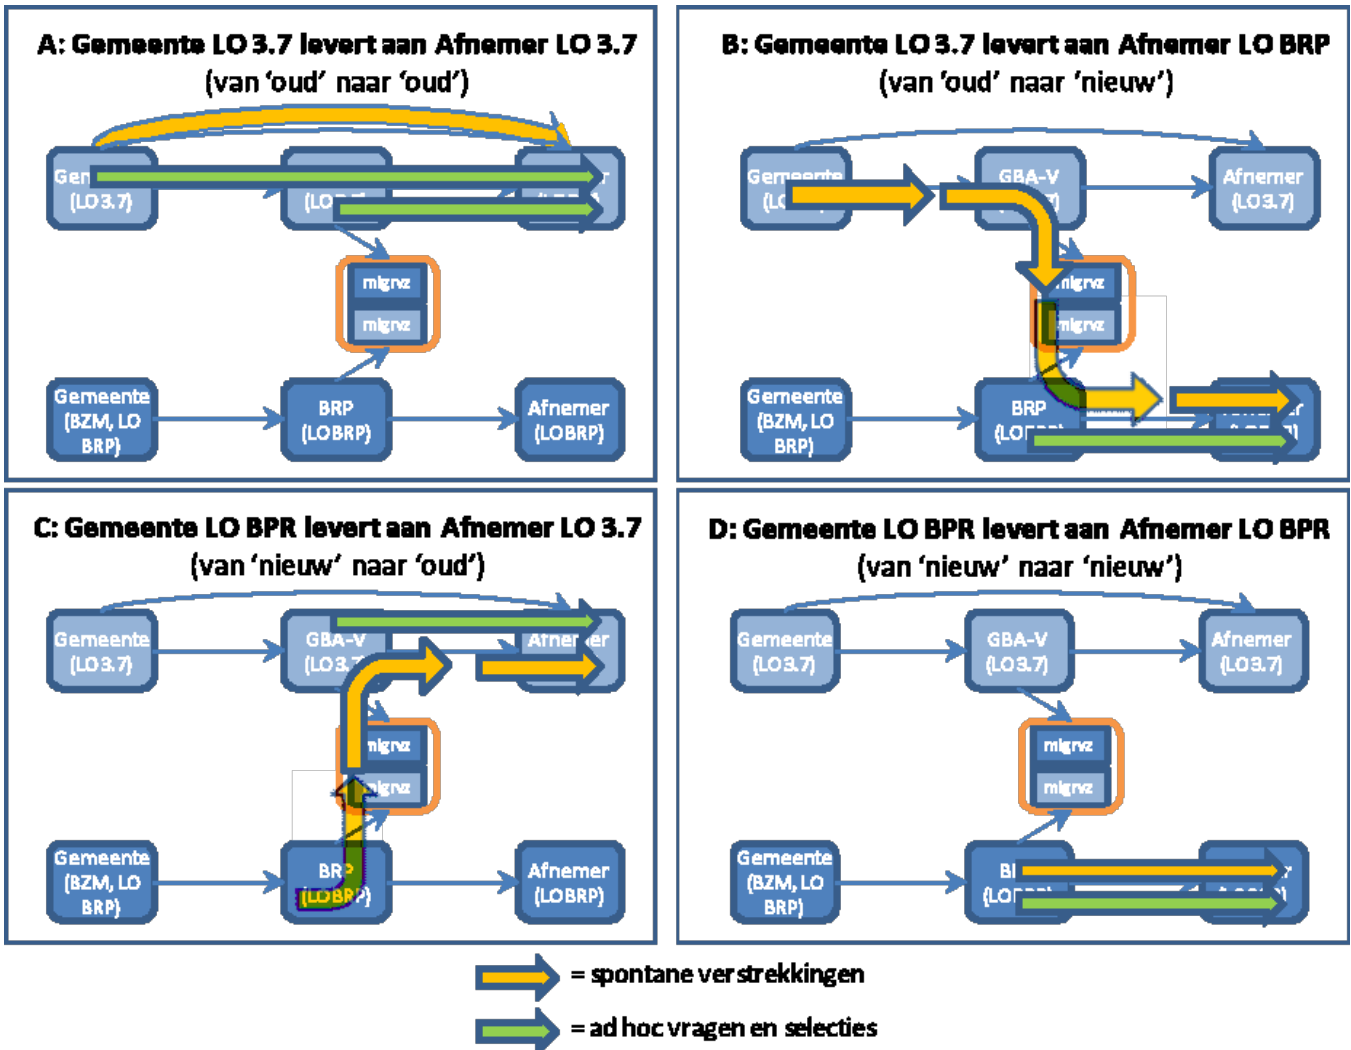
A: Gemeente LO 3.7 levert aan Afnemer LO 3.7
(van 'oud' naar 'oud')

Gem
(LO3.7)

(LO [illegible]

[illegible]

migrvz

migrvz

Gemeente
(BZM, LO
BRP)

BRP
(LOBRP)

Afnemer
(LOBRP)

B: Gemeente LO 3.7 levert aan Afnemer LO BRP
(van 'oud' naar 'nieuw')

Gemeente
(LO

GBA-V
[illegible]

Afnemer
(LO3.7)

migrvz

migrvz

Gemeente
(BZM, LO
BRP)

BRP
(LO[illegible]

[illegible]

C: Gemeente LO BPR levert aan Afnemer LO 3.7
(van 'nieuw' naar 'oud')

Gemeente
(LO3.7)

GBA-V
(LO3.7

Afnemer

migrvz

migrvz

Gemeente
(BZM, LO
BRP)

BRP
(LOBRP)

Afnemer
(LOBRP)

D: Gemeente LO BPR levert aan Afnemer LO BPR
(van 'nieuw' naar 'nieuw')

Gemeente
(LO3.7)

GBA-V
(LO3.7)

Afnemer
(LO3.7)

migrvz

migrvz

Gemeente
(BZM, LO
BRP)

BI
(LO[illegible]

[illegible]

= spontane verstrekkingen

= ad hoc vragen en selecties